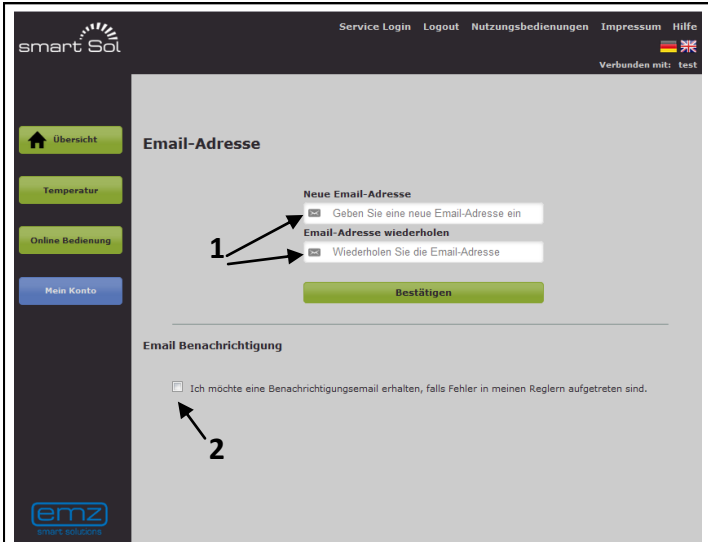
smart Sol

Service Login Logout Nutzungsbedienungen Impressum Hilfe

Verbunden mit: test

Übersicht

Temperatur

Online Bedienung

Mein Konto

Email-Adresse

Neue Email-Adresse

Geben Sie eine neue Email-Adresse ein

Email-Adresse wiederholen

Wiederholen Sie die Email-Adresse

1

Bestätigen

Email Benachrichtigung

Ich möchte eine Benachrichtigungsemail erhalten, falls Fehler in meinen Reglern aufgetreten sind.

2

emz
smart solutions